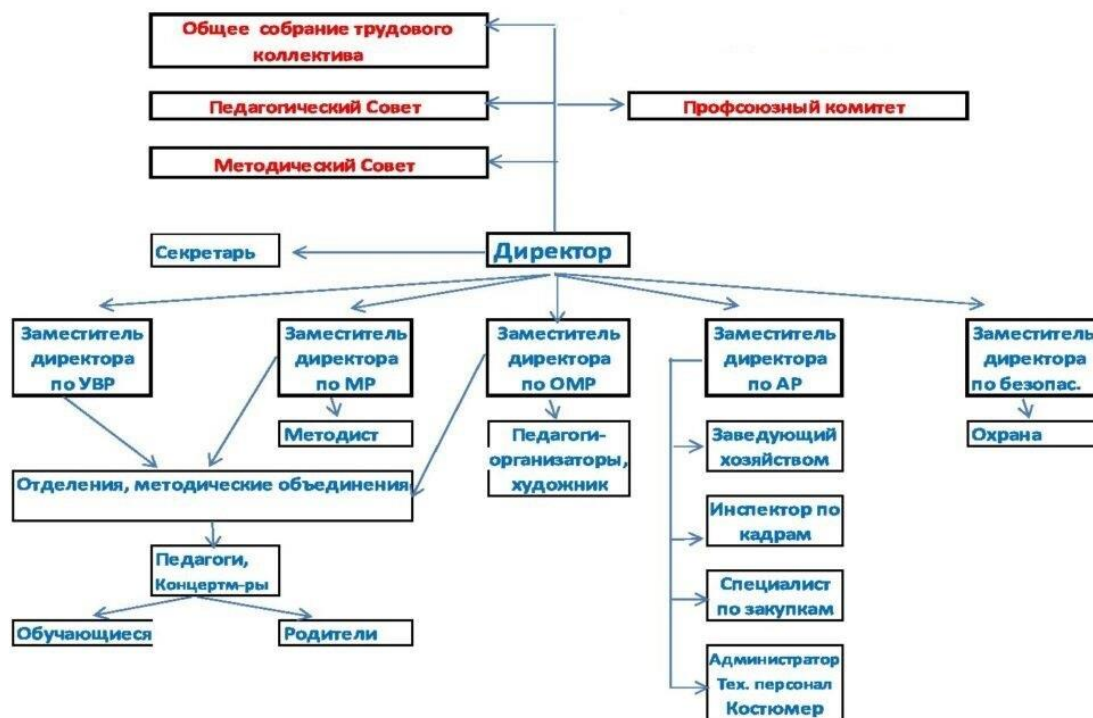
Общее собрание трудового коллектива

Педагогический Совет

Профсоюзный комитет

Методический Совет

Секретарь

Директор

Заместитель директора по УВР

Заместитель директора по МР

Заместитель директора по ОМР

Заместитель директора по АР

Заместитель директора по безопас.

Методист

Педагоги-организаторы, художник

Охрана

Заведующий хозяйством

Отделения, методические объединения

Инспектор по кадрам

Педагоги, Концертм-ры

Специалист по закупкам

Обучающиеся

Родители

Администратор Тех. персонал Костюмер